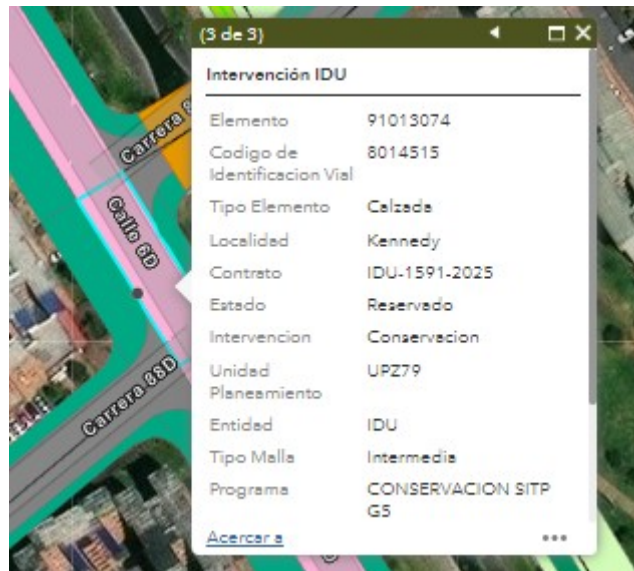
Carrera 8

Calle 6D

Carrera 88D

(3 de 3)

Intervención IDU

| | |
|---|---|
| Elemento | 91013074 |
| Codigo de Identificacion Vial | 8014515 |
| Tipo Elemento | Calzada |
| Localidad | Kennedy |
| Contrato | IDU-1591-2025 |
| Estado | Reservado |
| Intervencion | Conservacion |
| Unidad Planeamiento | UPZ79 |
| Entidad | IDU |
| Tipo Malla | Intermedia |
| Programa | CONSERVACION SITP G5 |

Acercar a

•••